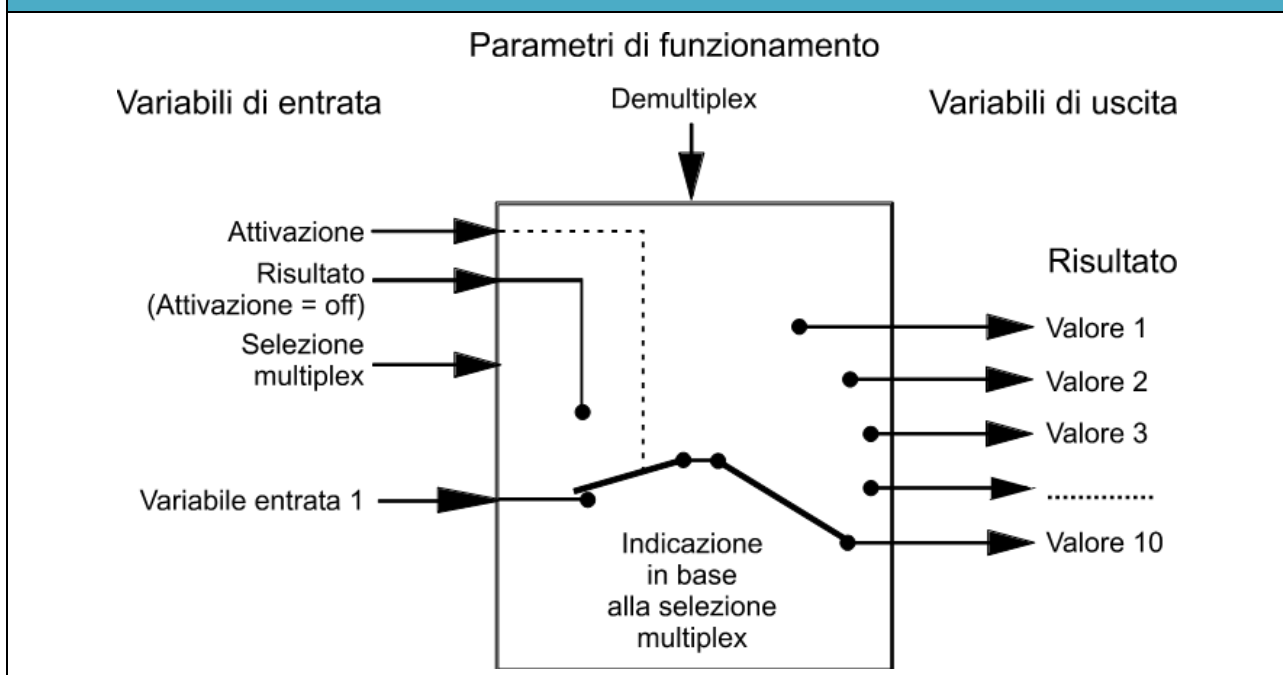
Parametri di funzionamento

Variabili di entrata

Demultiplex

Variabili di uscita

Attivazione

Risultato (Attivazione = off)

Selezione multiplex

Variabile entrata 1

Risultato

Valore 1

Valore 2

Valore 3

............

Valore 10

Indicazione in base alla selezione multiplex